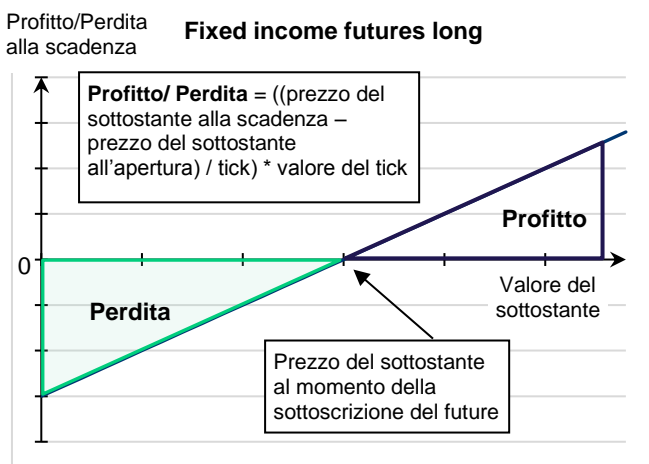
Profitto/Perdita alla scadenza

Fixed income futures long

Profitto/ Perdita = ((prezzo del sottostante alla scadenza – prezzo del sottostante all'apertura) / tick) * valore del tick

Profitto

0

Valore del sottostante

Perdita

Prezzo del sottostante al momento della sottoscrizione del future